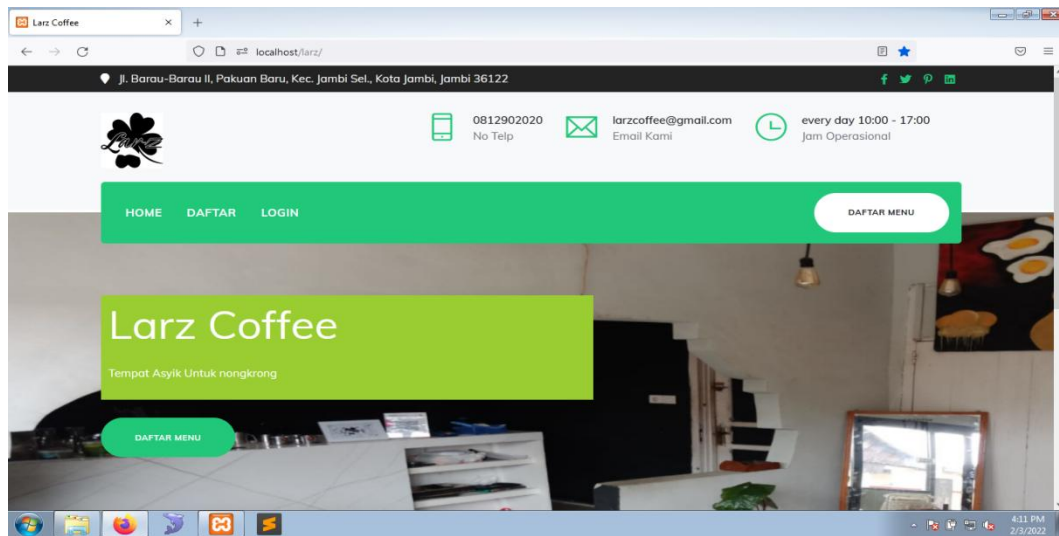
Larz Coffee

localhost/larz/

Jl. Barau-Barau II, Pakuan Baru, Kec. Jambi Sel., Kota Jambi, Jambi 36122

0812902020
No Telp

larzcoffee@gmail.com
Email Kami

every day 10:00 - 17:00
Jam Operasional

HOME DAFTAR LOGIN

DAFTAR MENU

Larz Coffee

Tempat Asyik Untuk nongkrong

DAFTAR MENU

4:11 PM
2/3/2022